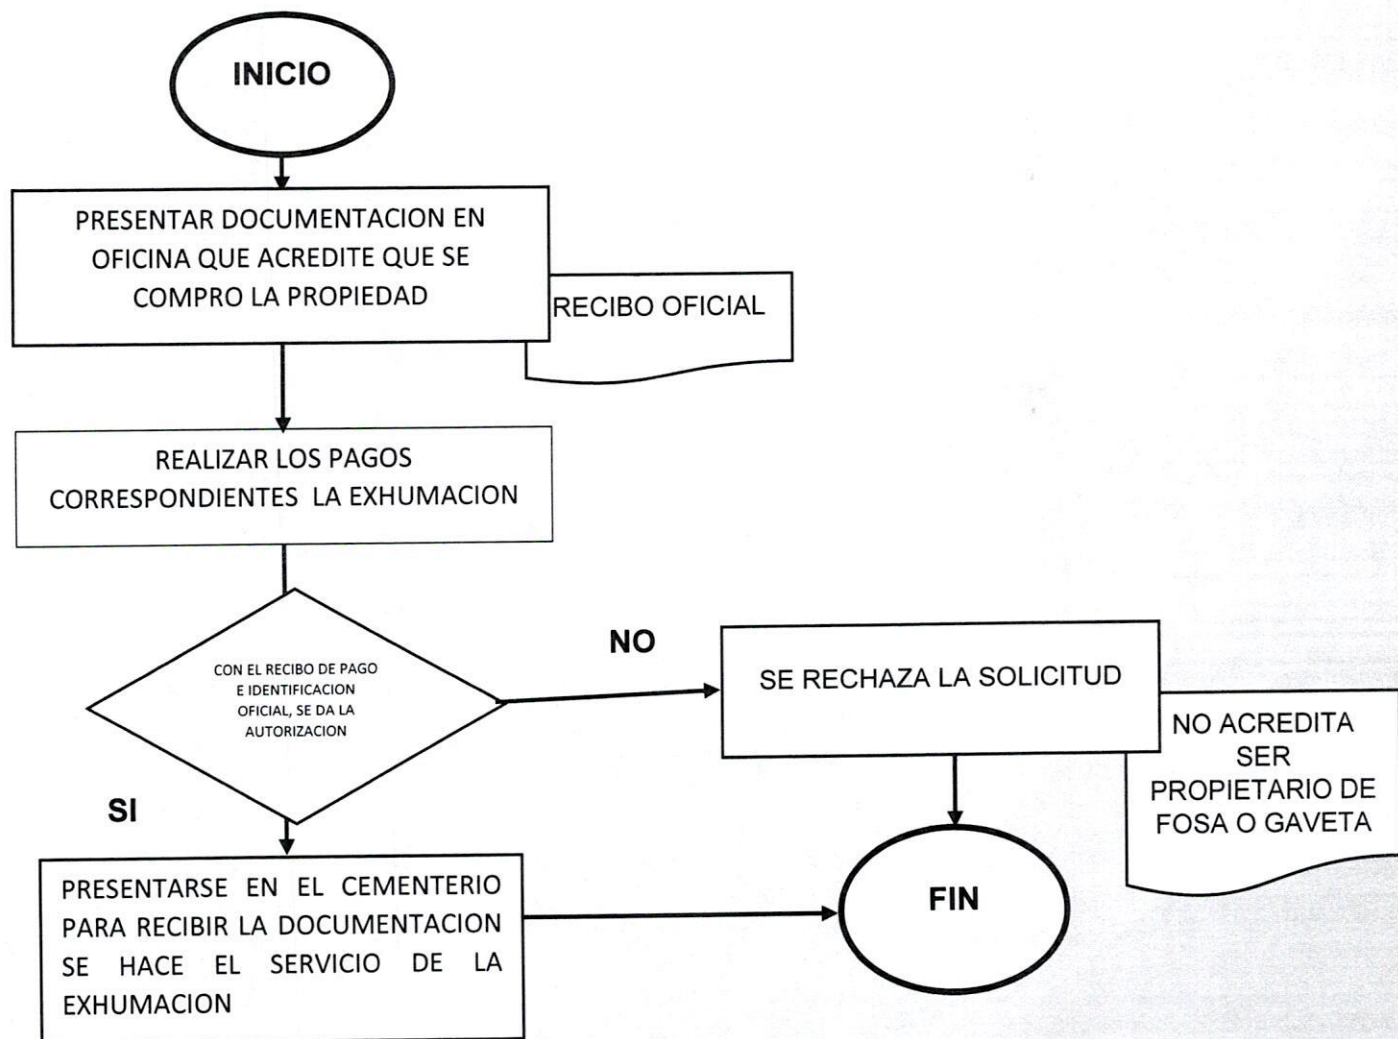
INICIO

PRESENTAR DOCUMENTACION EN OFICINA QUE ACREDITE QUE SE COMPRO LA PROPIEDAD

RECIBO OFICIAL

REALIZAR LOS PAGOS CORRESPONDIENTES LA EXHUMACION

CON EL RECIBO DE PAGO E IDENTIFICACION OFICIAL, SE DA LA AUTORIZACION

NO

SE RECHAZA LA SOLICITUD

NO ACREDITA SER PROPIETARIO DE FOSA O GAVETA

SI

PRESENTARSE EN EL CEMENTERIO PARA RECIBIR LA DOCUMENTACION SE HACE EL SERVICIO DE LA EXHUMACION

FIN